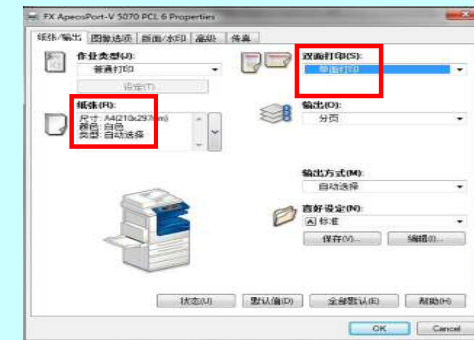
FX ApeosPort-V 5070 PCL 6 Properties

纸张/输出 | 图象选项 | 版面/水印 | 高级 | 传真

作业类型(J):
普通打印
设定(T)...

纸张(R):
尺寸: A4(210x297mm)
颜色: 白色
类型: 自动选择

双面打印(S):
单面打印

输出(O):
分页

输出方式(M):
自动选择

喜好设定(N):
标准
保存(V)... | 编辑(I)...

状态(U) | 默认值(D) | 全部默认(E) | 帮助(H)

OK | Cancel